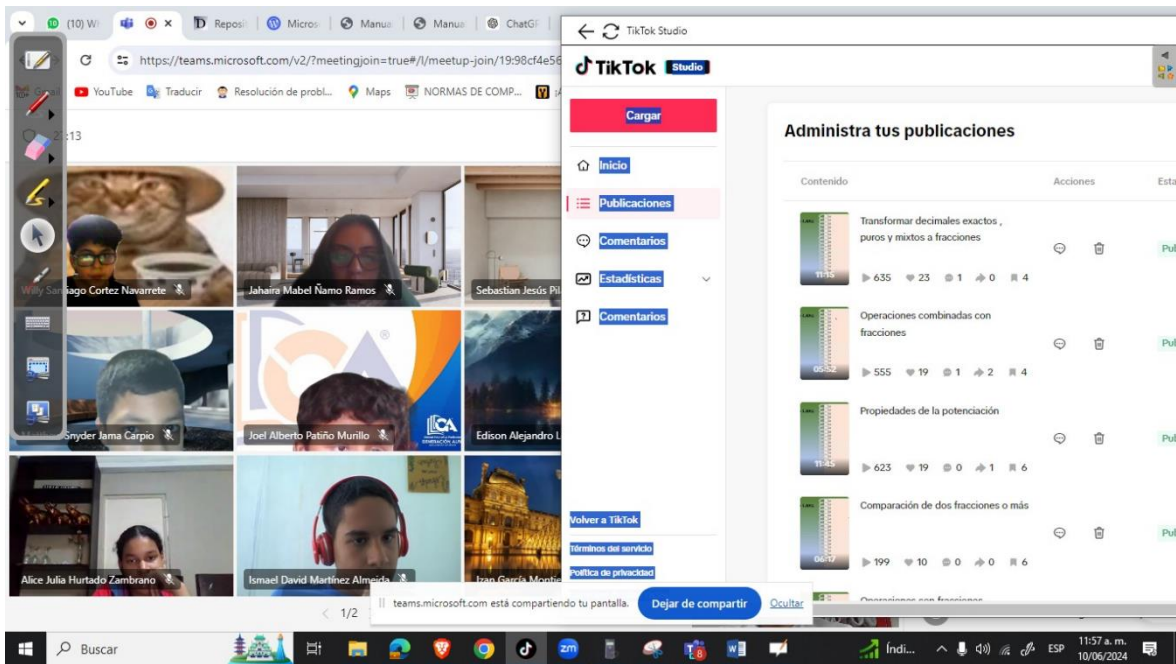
(10) W | Reposi | Micros | Manua | Manua | ChatGF

https://teams.microsoft.com/v2/?meetingjoin=true#/l/meetup-join/19:98cf4e56

YouTube  Traducir  Resolución de probl...  Maps  NORMAS DE COMP...

:13

Willy Santiago Cortez Navarrete

Jahaira Mabel Ñamo Ramos

Sebastian Jesús Pil

Snyder Jama Carpio

Joel Alberto Patiño Murillo

Edison Alejandro L

Alice Julia Hurtado Zambrano

Ismael David Martínez Almeida

Izan García Montie

1/2

TikTok Studio

TikTok Studio

Cargar

Inicio

Publicaciones

Comentarios

Estadísticas

Comentarios

Volver a TikTok

Términos del servicio

Política de privacidad

Administra tus publicaciones

Contenido | Acciones | Esta

Transformar decimales exactos , puros y mixtos a fracciones
11:16
635 23 1 0 4
Pu

Operaciones combinadas con fracciones
05:52
555 19 1 2 4
Pu

Propiedades de la potenciación
11:45
623 19 0 1 6
Pu

Comparación de dos fracciones o más
06:17
199 10 0 0 6
Pu

Operaciones con fracciones

teams.microsoft.com está compartiendo tu pantalla.  Dejar de compartir  Ocultar

Buscar

Índi...

ESP

11:57 a. m.
10/06/2024